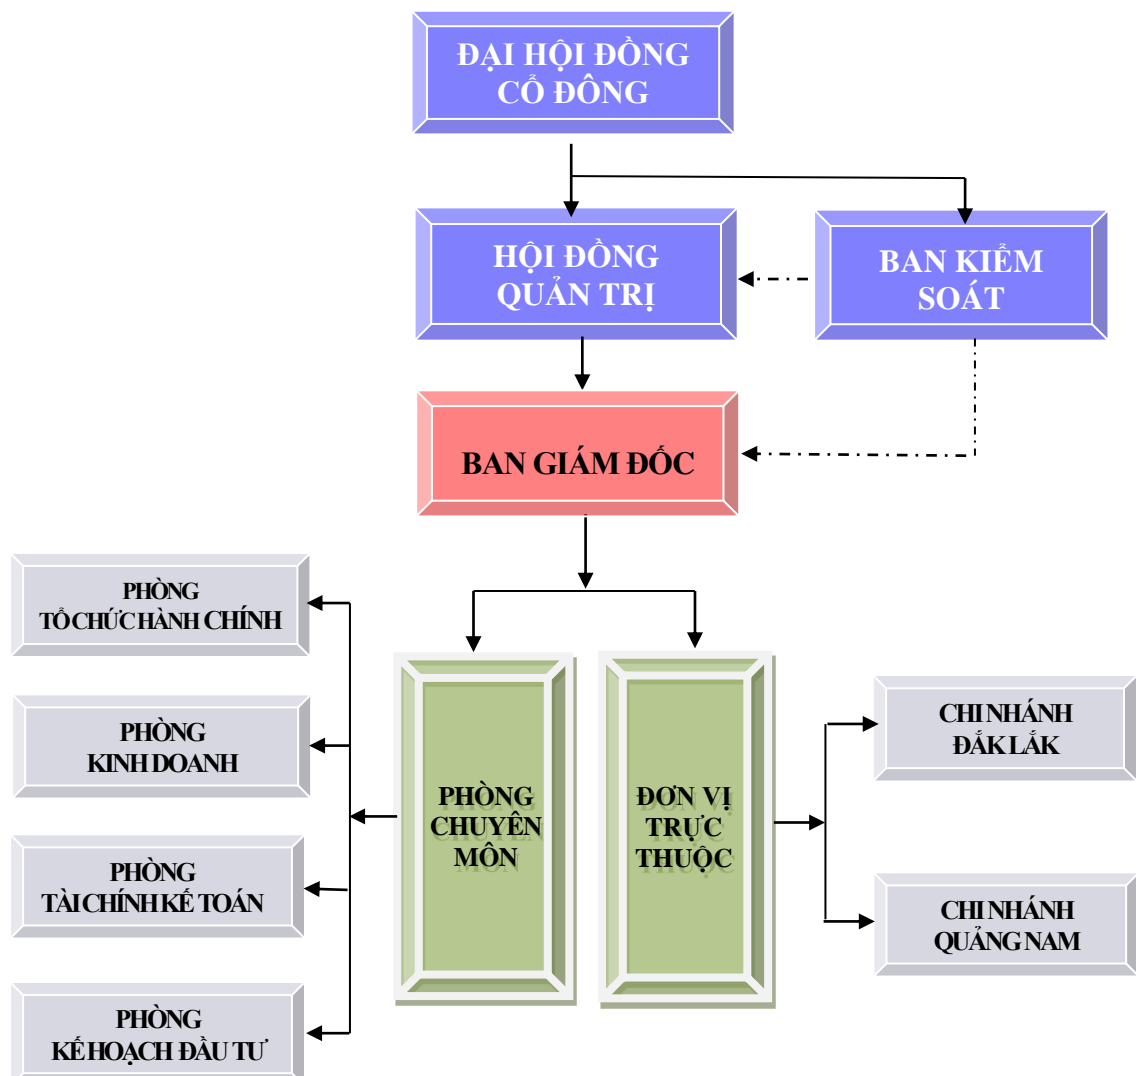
ĐẠI HỘI ĐỒNG CỔ ĐÔNG

HỘI ĐỒNG QUẢN TRỊ

BAN KIỂM SOÁT

BAN GIÁM ĐỐC

PHÒNG TỔ CHỨC HÀNH CHÍNH

PHÒNG KINH DOANH

PHÒNG TÀI CHÍNH KẾ TOÁN

PHÒNG KẾ HOẠCH ĐẦU TƯ

PHÒNG CHUYÊN MÔN

ĐƠN VỊ TRỰC THUỘC

CHI NHÁNH ĐẮK LẮK

CHI NHÁNH QUẢNG NAM